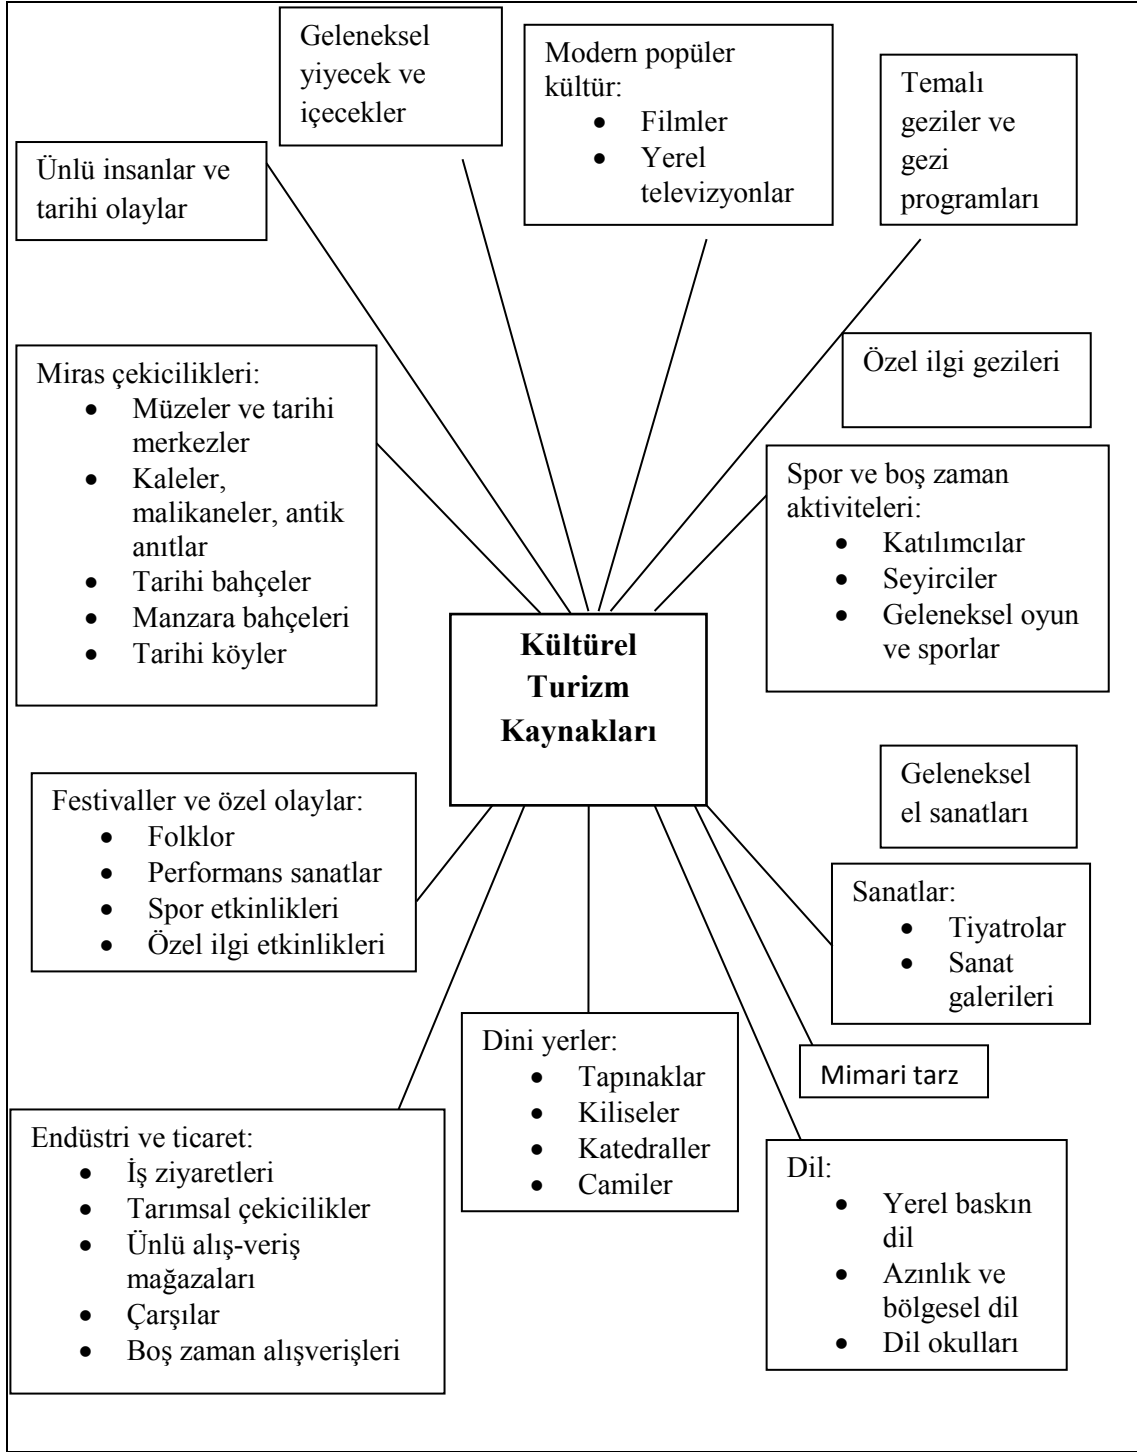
Geleneksel yiyecek ve içecekler

Modern popüler kültür:
- Filmler
- Yerel televizyonlar

Temalı geziler ve gezi programları

Ünlü insanlar ve tarihi olaylar

Özel ilgi gezileri

Miras çekicilikleri:
- Müzeler ve tarihi merkezler
- Kaleler, malikaneler, antik anıtlar
- Tarihi bahçeler
- Manzara bahçeleri
- Tarihi köyler

Spor ve boş zaman aktiviteleri:
- Katılımcılar
- Seyirciler
- Geleneksel oyun ve sporlar

**Kültürel Turizm Kaynakları**

Geleneksel el sanatları

Festivaller ve özel olaylar:
- Folklor
- Performans sanatlar
- Spor etkinlikleri
- Özel ilgi etkinlikleri

Sanatlar:
- Tiyatrolar
- Sanat galerileri

Mimari tarz

Dini yerler:
- Tapınaklar
- Kiliseler
- Katedraller
- Camiler

Endüstri ve ticaret:
- İş ziyaretleri
- Tarımsal çekicilikler
- Ünlü alış-veriş mağazaları
- Çarşılar
- Boş zaman alışverişleri

Dil:
- Yerel baskın dil
- Azınlık ve bölgesel dil
- Dil okulları